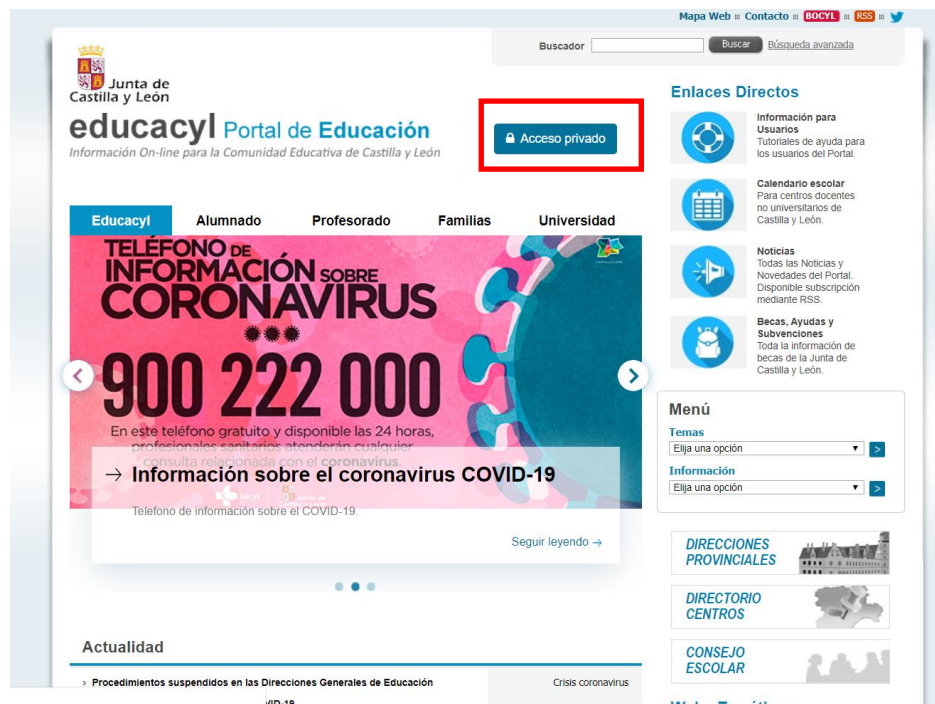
Mapa Web ::: Contacto ::: BOCYL ::: RSS :::

Buscador Buscar Búsqueda avanzada

Junta de Castilla y León

educacyl Portal de Educación
Información On-line para la Comunidad Educativa de Castilla y León

Acceso privado

Educacyl Alumnado Profesorado Familias Universidad

TELÉFONO DE INFORMACIÓN SOBRE CORONAVIRUS
900 222 000
En este teléfono gratuito y disponible las 24 horas, profesionales sanitarios atenderán cualquier consulta relacionada con el coronavirus.

→ Información sobre el coronavirus COVID-19
Telefono de información sobre el COVID-19.
Seguir leyendo →

Actualidad
› Procedimientos suspendidos en las Direcciones Generales de Educación
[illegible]VID-19
Crisis coronavirus

Enlaces Directos
Información para Usuarios
Tutoriales de ayuda para los usuarios del Portal.
Calendario escolar
Para centros docentes no universitarios de Castilla y León.
Noticias
Todas las Noticias y Novedades del Portal. Disponible subscripción mediante RSS.
Becas, Ayudas y Subvenciones
Toda la información de becas de la Junta de Castilla y León.

Menú
Temas
Elija una opción >
Información
Elija una opción >

DIRECCIONES PROVINCIALES
DIRECTORIO CENTROS
CONSEJO ESCOLAR